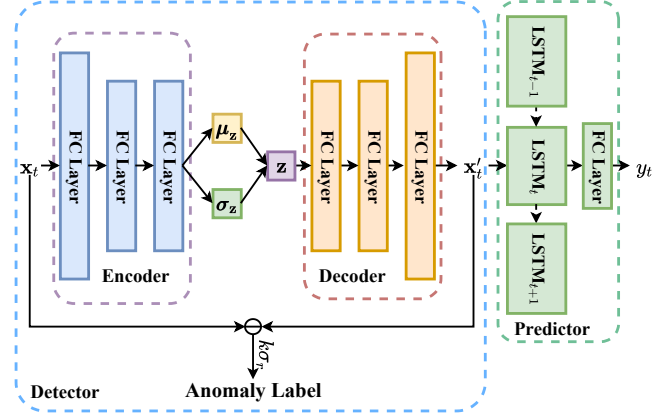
$\mathbf{x}_t$

FC Layer

FC Layer

FC Layer

Encoder

$\boldsymbol{\mu}_\mathbf{z}$

$\boldsymbol{\sigma}_\mathbf{z}$

$\mathbf{z}$

FC Layer

FC Layer

FC Layer

Decoder

$\mathbf{x}'_t$

$k\sigma_r$

Anomaly Label

Detector

$\text{LSTM}_{t-1}$

$\text{LSTM}_t$

$\text{LSTM}_{t+1}$

FC Layer

$y_t$

Predictor